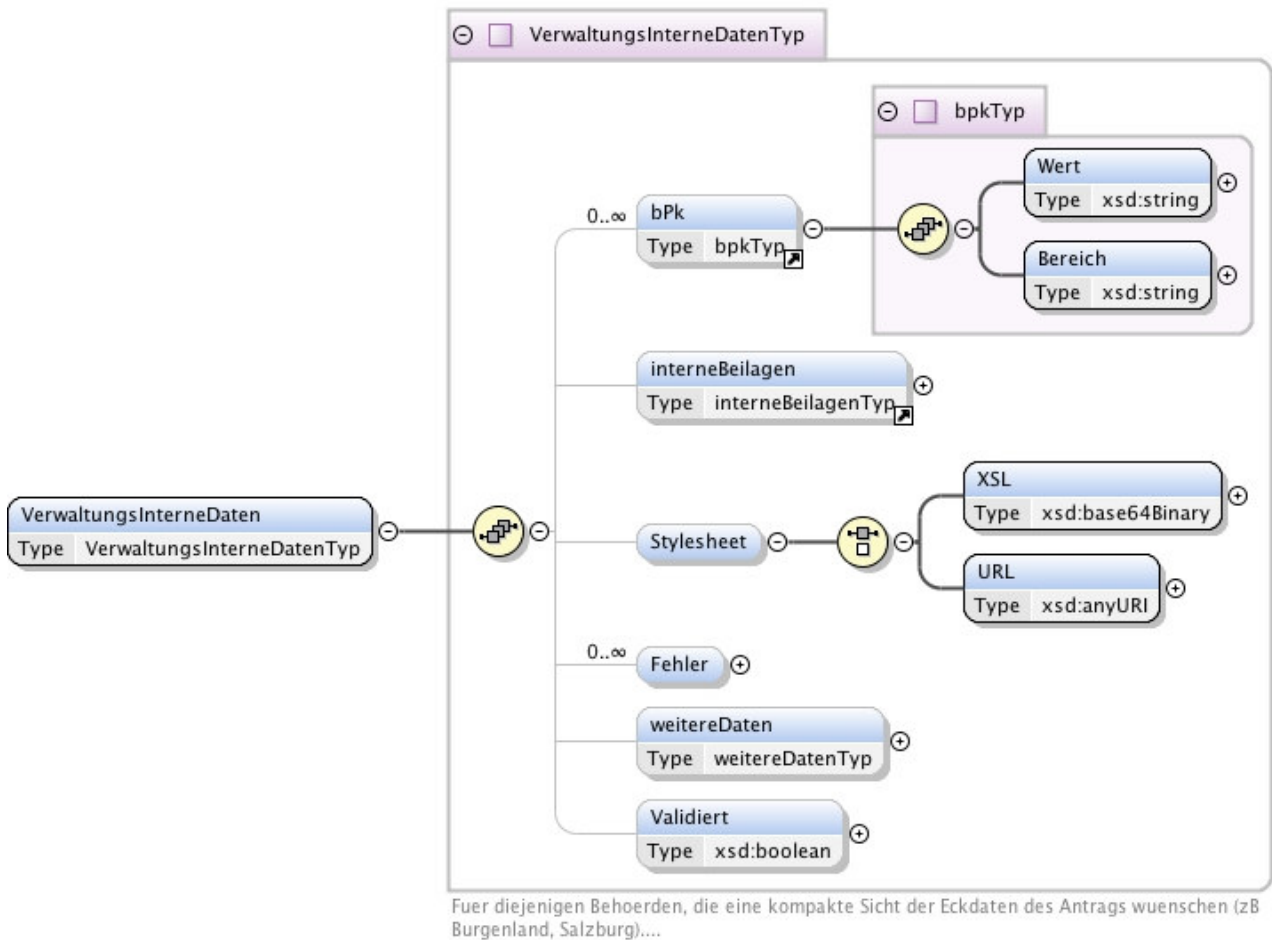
VerwaltungsInterneDatenTyp

bpkTyp

Wert
Type xsd:string

Bereich
Type xsd:string

0..∞
bPk
Type bpkTyp

interneBeilagen
Type interneBeilagenTyp

VerwaltungsInterneDaten
Type VerwaltungsInterneDatenTyp

XSL
Type xsd:base64Binary

Stylesheet

URL
Type xsd:anyURI

0..∞
Fehler

weitereDaten
Type weitereDatenTyp

Validiert
Type xsd:boolean

Fuer diejenigen Behoerden, die eine kompakte Sicht der Eckdaten des Antrags wuenschen (zB Burgenland, Salzburg)....